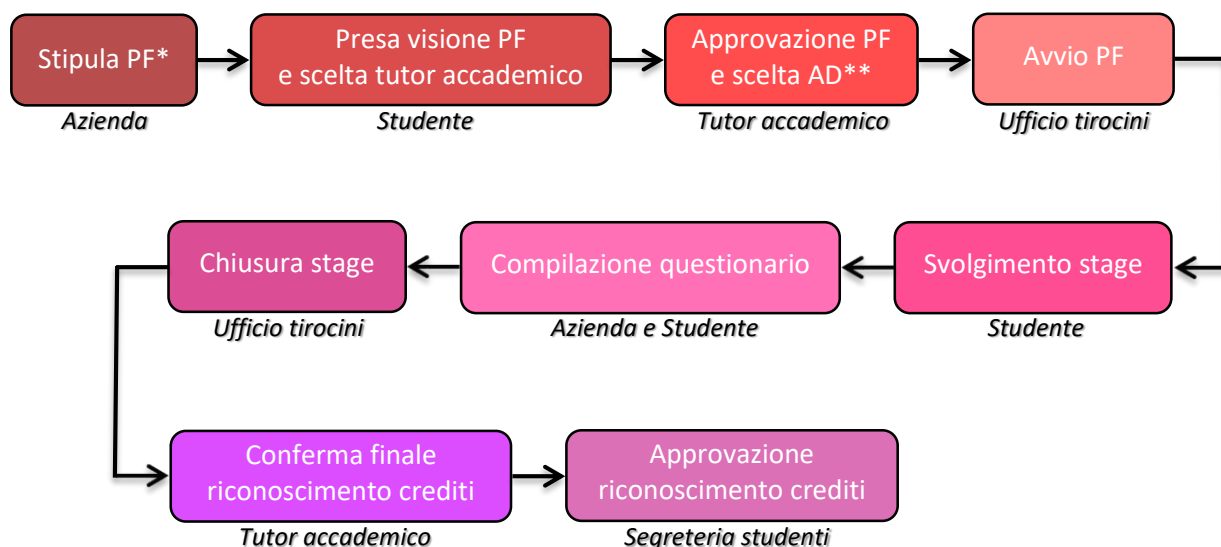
Stipula PF*
Azienda

Presa visione PF e scelta tutor accademico
Studente

Approvazione PF e scelta AD**
Tutor accademico

Avvio PF
Ufficio tirocini

Svolgimento stage
Studente

Compilazione questionario
Azienda e Studente

Chiusura stage
Ufficio tirocini

Conferma finale riconoscimento crediti
Tutor accademico

Approvazione riconoscimento crediti
Segreteria studenti